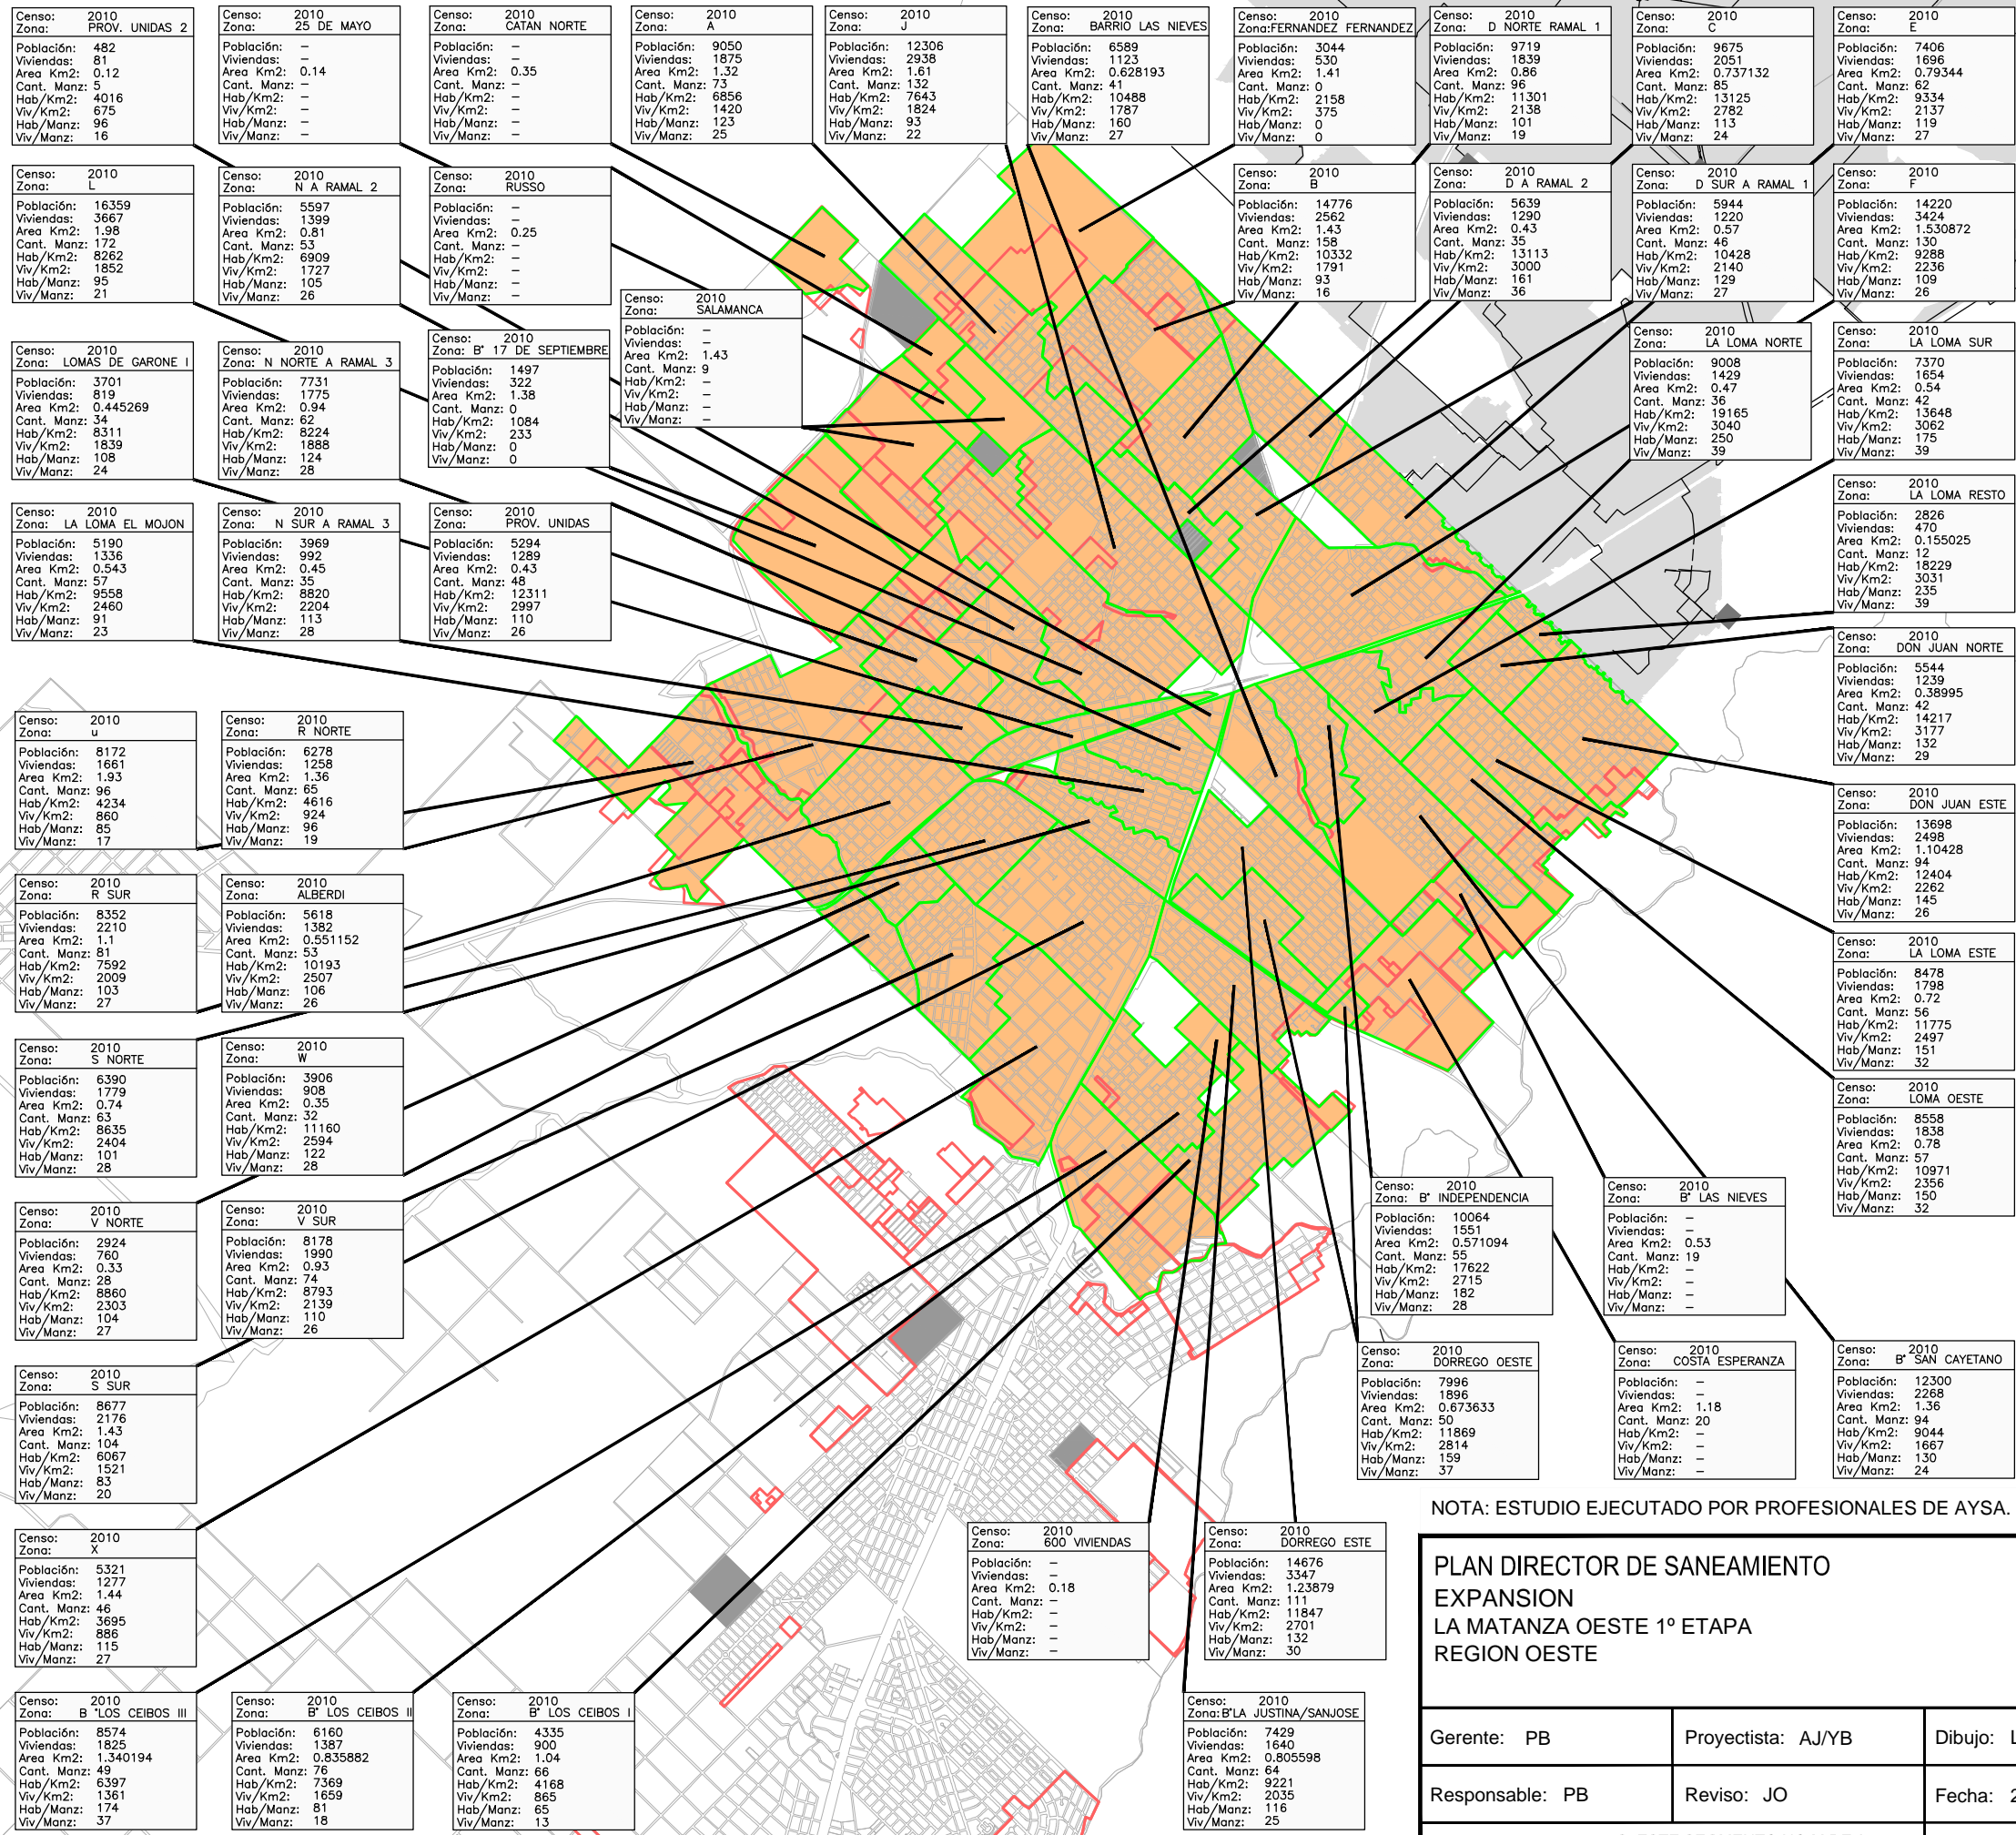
Censo: 2010
Zona: PROV. UNIDAS 2
Población: 482
Viviendas: 81
Area Km2: 0.12
Cant. Manz: 5
Hab/Km2: 4016
Viv/Km2: 675
Hab/Manz: 96
Viv/Manz: 16

Censo: 2010
Zona: 25 DE MAYO
Población: –
Viviendas: –
Area Km2: 0.14
Cant. Manz: –
Hab/Km2: –
Viv/Km2: –
Hab/Manz: –
Viv/Manz: –

Censo: 2010
Zona: CATAN NORTE
Población: –
Viviendas: –
Area Km2: 0.35
Cant. Manz: –
Hab/Km2: –
Viv/Km2: –
Hab/Manz: –
Viv/Manz: –

Censo: 2010
Zona: A
Población: 9050
Viviendas: 1875
Area Km2: 1.32
Cant. Manz: 73
Hab/Km2: 6856
Viv/Km2: 1420
Hab/Manz: 123
Viv/Manz: 25

Censo: 2010
Zona: J
Población: 12306
Viviendas: 2938
Area Km2: 1.61
Cant. Manz: 132
Hab/Km2: 7643
Viv/Km2: 1824
Hab/Manz: 93
Viv/Manz: 22

Censo: 2010
Zona: BARRIO LAS NIEVES
Población: 6589
Viviendas: 1123
Area Km2: 0.628193
Cant. Manz: 41
Hab/Km2: 10488
Viv/Km2: 1787
Hab/Manz: 160
Viv/Manz: 27

Censo: 2010
Zona:FERNANDEZ FERNANDEZ
Población: 3044
Viviendas: 530
Area Km2: 1.41
Cant. Manz: 0
Hab/Km2: 2158
Viv/Km2: 375
Hab/Manz: 0
Viv/Manz: 0

Censo: 2010
Zona: D NORTE RAMAL 1
Población: 9719
Viviendas: 1839
Area Km2: 0.86
Cant. Manz: 96
Hab/Km2: 11301
Viv/Km2: 2138
Hab/Manz: 101
Viv/Manz: 19

Censo: 2010
Zona: C
Población: 9675
Viviendas: 2051
Area Km2: 0.737132
Cant. Manz: 85
Hab/Km2: 13125
Viv/Km2: 2782
Hab/Manz: 113
Viv/Manz: 24

Censo: 2010
Zona: E
Población: 7406
Viviendas: 1696
Area Km2: 0.79344
Cant. Manz: 62
Hab/Km2: 9334
Viv/Km2: 2137
Hab/Manz: 119
Viv/Manz: 27

Censo: 2010
Zona: L
Población: 16359
Viviendas: 3667
Area Km2: 1.98
Cant. Manz: 172
Hab/Km2: 8262
Viv/Km2: 1852
Hab/Manz: 95
Viv/Manz: 21

Censo: 2010
Zona: N A RAMAL 2
Población: 5597
Viviendas: 1399
Area Km2: 0.81
Cant. Manz: 53
Hab/Km2: 6909
Viv/Km2: 1727
Hab/Manz: 105
Viv/Manz: 26

Censo: 2010
Zona: RUSSO
Población: –
Viviendas: –
Area Km2: 0.25
Cant. Manz: –
Hab/Km2: –
Viv/Km2: –
Hab/Manz: –
Viv/Manz: –

Censo: 2010
Zona: B
Población: 14776
Viviendas: 2562
Area Km2: 1.43
Cant. Manz: 158
Hab/Km2: 10332
Viv/Km2: 1791
Hab/Manz: 93
Viv/Manz: 16

Censo: 2010
Zona: D A RAMAL 2
Población: 5639
Viviendas: 1290
Area Km2: 0.43
Cant. Manz: 35
Hab/Km2: 13113
Viv/Km2: 3000
Hab/Manz: 161
Viv/Manz: 36

Censo: 2010
Zona: D SUR A RAMAL 1
Población: 5944
Viviendas: 1220
Area Km2: 0.57
Cant. Manz: 46
Hab/Km2: 10428
Viv/Km2: 2140
Hab/Manz: 129
Viv/Manz: 27

Censo: 2010
Zona: F
Población: 14220
Viviendas: 3424
Area Km2: 1.530872
Cant. Manz: 130
Hab/Km2: 9288
Viv/Km2: 2236
Hab/Manz: 109
Viv/Manz: 26

Censo: 2010
Zona: SALAMANCA
Población: –
Viviendas: –
Area Km2: 1.43
Cant. Manz: 9
Hab/Km2: –
Viv/Km2: –
Hab/Manz: –
Viv/Manz: –

Censo: 2010
Zona: LOMAS DE GARONE I
Población: 3701
Viviendas: 819
Area Km2: 0.445269
Cant. Manz: 34
Hab/Km2: 8311
Viv/Km2: 1839
Hab/Manz: 108
Viv/Manz: 24

Censo: 2010
Zona: N NORTE A RAMAL 3
Población: 7731
Viviendas: 1775
Area Km2: 0.94
Cant. Manz: 62
Hab/Km2: 8224
Viv/Km2: 1888
Hab/Manz: 124
Viv/Manz: 28

Censo: 2010
Zona: B° 17 DE SEPTIEMBRE
Población: 1497
Viviendas: 322
Area Km2: 1.38
Cant. Manz: 0
Hab/Km2: 1084
Viv/Km2: 233
Hab/Manz: 0
Viv/Manz: 0

Censo: 2010
Zona: LA LOMA NORTE
Población: 9008
Viviendas: 1429
Area Km2: 0.47
Cant. Manz: 36
Hab/Km2: 19165
Viv/Km2: 3040
Hab/Manz: 250
Viv/Manz: 39

Censo: 2010
Zona: LA LOMA SUR
Población: 7370
Viviendas: 1654
Area Km2: 0.54
Cant. Manz: 42
Hab/Km2: 13648
Viv/Km2: 3062
Hab/Manz: 175
Viv/Manz: 39

Censo: 2010
Zona: LA LOMA EL MOJON
Población: 5190
Viviendas: 1336
Area Km2: 0.543
Cant. Manz: 57
Hab/Km2: 9558
Viv/Km2: 2460
Hab/Manz: 91
Viv/Manz: 23

Censo: 2010
Zona: N SUR A RAMAL 3
Población: 3969
Viviendas: 992
Area Km2: 0.45
Cant. Manz: 35
Hab/Km2: 8820
Viv/Km2: 2204
Hab/Manz: 113
Viv/Manz: 28

Censo: 2010
Zona: PROV. UNIDAS
Población: 5294
Viviendas: 1289
Area Km2: 0.43
Cant. Manz: 48
Hab/Km2: 12311
Viv/Km2: 2997
Hab/Manz: 110
Viv/Manz: 26

Censo: 2010
Zona: LA LOMA RESTO
Población: 2826
Viviendas: 470
Area Km2: 0.155025
Cant. Manz: 12
Hab/Km2: 18229
Viv/Km2: 3031
Hab/Manz: 235
Viv/Manz: 39

Censo: 2010
Zona: DON JUAN NORTE
Población: 5544
Viviendas: 1239
Area Km2: 0.38995
Cant. Manz: 42
Hab/Km2: 14217
Viv/Km2: 3177
Hab/Manz: 132
Viv/Manz: 29

Censo: 2010
Zona: u
Población: 8172
Viviendas: 1661
Area Km2: 1.93
Cant. Manz: 96
Hab/Km2: 4234
Viv/Km2: 860
Hab/Manz: 85
Viv/Manz: 17

Censo: 2010
Zona: R NORTE
Población: 6278
Viviendas: 1258
Area Km2: 1.36
Cant. Manz: 65
Hab/Km2: 4616
Viv/Km2: 924
Hab/Manz: 96
Viv/Manz: 19

Censo: 2010
Zona: DON JUAN ESTE
Población: 13698
Viviendas: 2498
Area Km2: 1.10428
Cant. Manz: 94
Hab/Km2: 12404
Viv/Km2: 2262
Hab/Manz: 145
Viv/Manz: 26

Censo: 2010
Zona: R SUR
Población: 8352
Viviendas: 2210
Area Km2: 1.1
Cant. Manz: 81
Hab/Km2: 7592
Viv/Km2: 2009
Hab/Manz: 103
Viv/Manz: 27

Censo: 2010
Zona: ALBERDI
Población: 5618
Viviendas: 1382
Area Km2: 0.551152
Cant. Manz: 53
Hab/Km2: 10193
Viv/Km2: 2507
Hab/Manz: 106
Viv/Manz: 26

Censo: 2010
Zona: LA LOMA ESTE
Población: 8478
Viviendas: 1798
Area Km2: 0.72
Cant. Manz: 56
Hab/Km2: 11775
Viv/Km2: 2497
Hab/Manz: 151
Viv/Manz: 32

Censo: 2010
Zona: S NORTE
Población: 6390
Viviendas: 1779
Area Km2: 0.74
Cant. Manz: 63
Hab/Km2: 8635
Viv/Km2: 2404
Hab/Manz: 101
Viv/Manz: 28

Censo: 2010
Zona: W
Población: 3906
Viviendas: 908
Area Km2: 0.35
Cant. Manz: 32
Hab/Km2: 11160
Viv/Km2: 2594
Hab/Manz: 122
Viv/Manz: 28

Censo: 2010
Zona: LOMA OESTE
Población: 8558
Viviendas: 1838
Area Km2: 0.78
Cant. Manz: 57
Hab/Km2: 10971
Viv/Km2: 2356
Hab/Manz: 150
Viv/Manz: 32

Censo: 2010
Zona: B° INDEPENDENCIA
Población: 10064
Viviendas: 1551
Area Km2: 0.571094
Cant. Manz: 55
Hab/Km2: 17622
Viv/Km2: 2715
Hab/Manz: 182
Viv/Manz: 28

Censo: 2010
Zona: B° LAS NIEVES
Población: –
Viviendas: –
Area Km2: 0.53
Cant. Manz: 19
Hab/Km2: –
Viv/Km2: –
Hab/Manz: –
Viv/Manz: –

Censo: 2010
Zona: V NORTE
Población: 2924
Viviendas: 760
Area Km2: 0.33
Cant. Manz: 28
Hab/Km2: 8860
Viv/Km2: 2303
Hab/Manz: 104
Viv/Manz: 27

Censo: 2010
Zona: V SUR
Población: 8178
Viviendas: 1990
Area Km2: 0.93
Cant. Manz: 74
Hab/Km2: 8793
Viv/Km2: 2139
Hab/Manz: 110
Viv/Manz: 26

Censo: 2010
Zona: DORREGO OESTE
Población: 7996
Viviendas: 1896
Area Km2: 0.673633
Cant. Manz: 50
Hab/Km2: 11869
Viv/Km2: 2814
Hab/Manz: 159
Viv/Manz: 37

Censo: 2010
Zona: COSTA ESPERANZA
Población: –
Viviendas: –
Area Km2: 1.18
Cant. Manz: 20
Hab/Km2: –
Viv/Km2: –
Hab/Manz: –
Viv/Manz: –

Censo: 2010
Zona: B° SAN CAYETANO
Población: 12300
Viviendas: 2268
Area Km2: 1.36
Cant. Manz: 94
Hab/Km2: 9044
Viv/Km2: 1667
Hab/Manz: 130
Viv/Manz: 24

Censo: 2010
Zona: S SUR
Población: 8677
Viviendas: 2176
Area Km2: 1.43
Cant. Manz: 104
Hab/Km2: 6067
Viv/Km2: 1521
Hab/Manz: 83
Viv/Manz: 20

NOTA: ESTUDIO EJECUTADO POR PROFESIONALES DE AYSA.

Censo: 2010
Zona: 600 VIVIENDAS
Población: –
Viviendas: –
Area Km2: 0.18
Cant. Manz: –
Hab/Km2: –
Viv/Km2: –
Hab/Manz: –
Viv/Manz: –

Censo: 2010
Zona: DORREGO ESTE
Población: 14676
Viviendas: 3347
Area Km2: 1.23879
Cant. Manz: 111
Hab/Km2: 11847
Viv/Km2: 2701
Hab/Manz: 132
Viv/Manz: 30

PLAN DIRECTOR DE SANEAMIENTO
EXPANSION
LA MATANZA OESTE 1° ETAPA
REGION OESTE

Censo: 2010
Zona: X
Población: 5321
Viviendas: 1277
Area Km2: 1.44
Cant. Manz: 46
Hab/Km2: 3695
Viv/Km2: 886
Hab/Manz: 115
Viv/Manz: 27

Censo: 2010
Zona: B "LOS CEIBOS III
Población: 8574
Viviendas: 1825
Area Km2: 1.340194
Cant. Manz: 49
Hab/Km2: 6397
Viv/Km2: 1361
Hab/Manz: 174
Viv/Manz: 37

Censo: 2010
Zona: B° LOS CEIBOS II
Población: 6160
Viviendas: 1387
Area Km2: 0.835882
Cant. Manz: 76
Hab/Km2: 7369
Viv/Km2: 1659
Hab/Manz: 81
Viv/Manz: 18

Censo: 2010
Zona: B° LOS CEIBOS I
Población: 4335
Viviendas: 900
Area Km2: 1.04
Cant. Manz: 66
Hab/Km2: 4168
Viv/Km2: 865
Hab/Manz: 65
Viv/Manz: 13

Censo: 2010
Zona: B°LA JUSTINA/SANJOSE
Población: 7429
Viviendas: 1640
Area Km2: 0.805598
Cant. Manz: 64
Hab/Km2: 9221
Viv/Km2: 2035
Hab/Manz: 116
Viv/Manz: 25

| Gerente: PB | Proyectista: AJ/YB | Dibujo: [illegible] |
|---|---|---|
| Responsable: PB | Reviso: JO | Fecha: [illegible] |